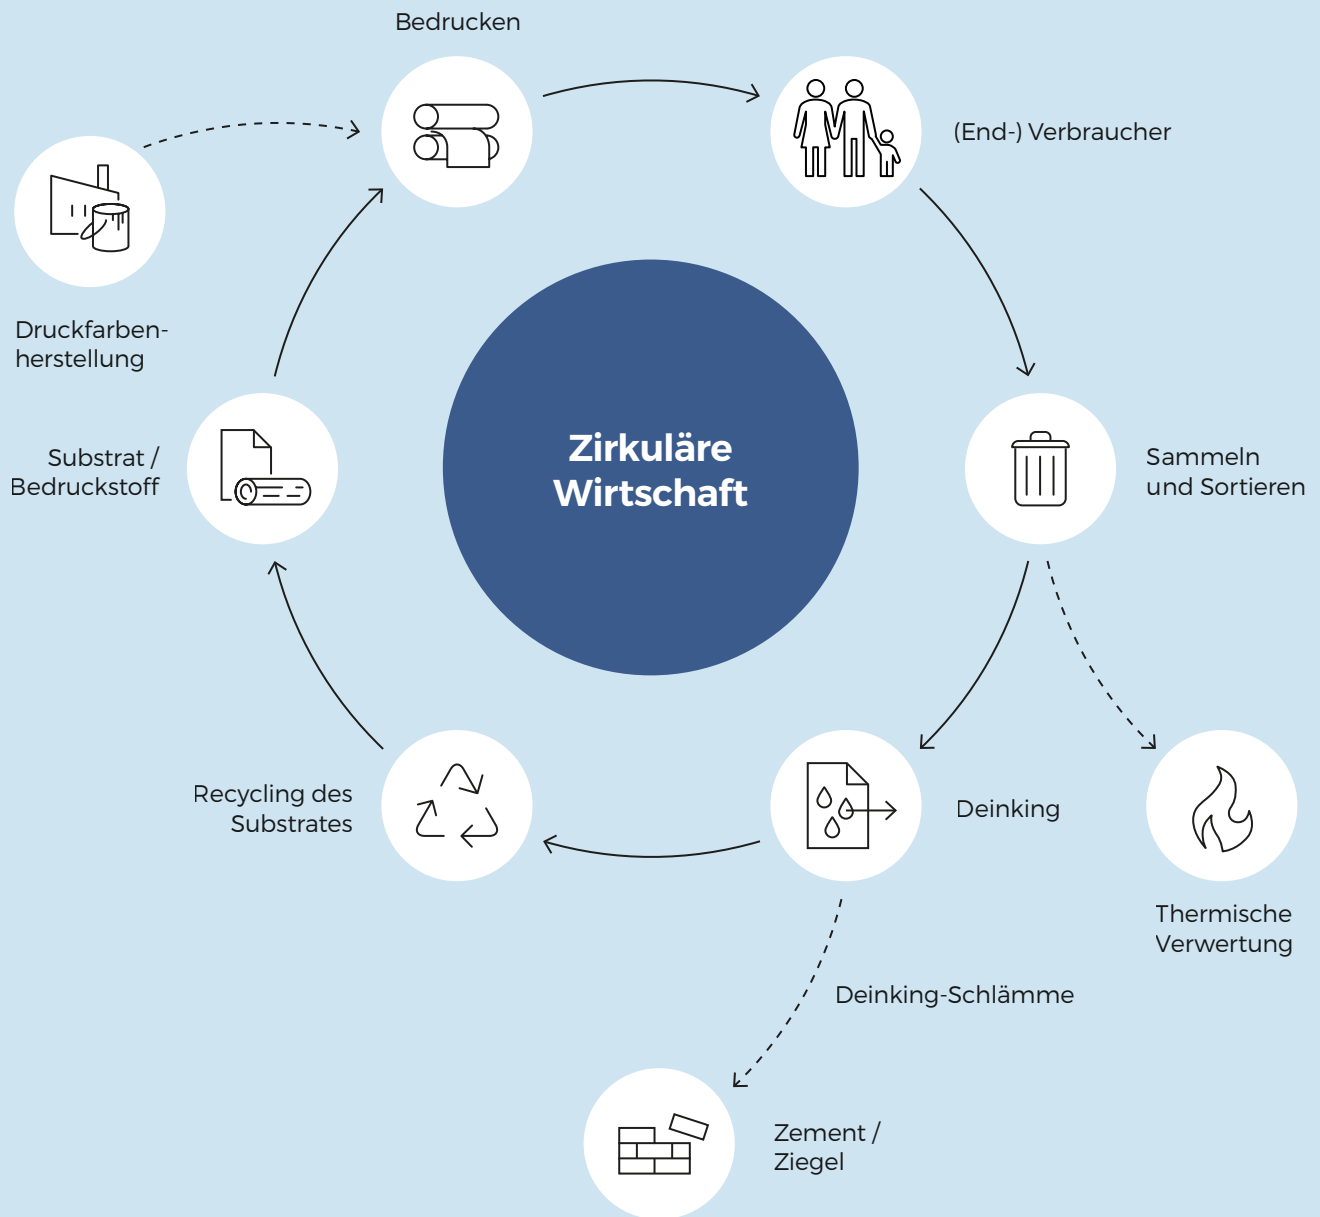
Bedrucken

(End-) Verbraucher

Druckfarben-herstellung

Zirkuläre Wirtschaft

Substrat / Bedruckstoff

Sammeln und Sortieren

Recycling des Substrates

Deinking

Thermische Verwertung

Deinking-Schlämme

Zement / Ziegel